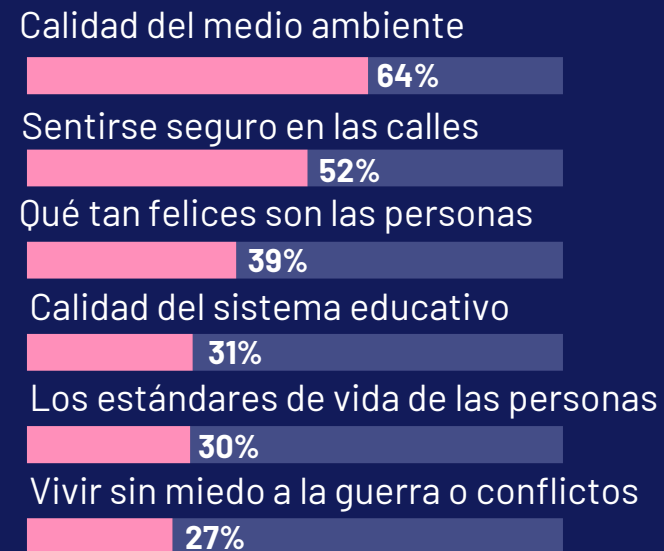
Calidad del medio ambiente
64%
Sentirse seguro en las calles
52%
Qué tan felices son las personas
39%
Calidad del sistema educativo
31%
Los estándares de vida de las personas
30%
Vivir sin miedo a la guerra o conflictos
27%